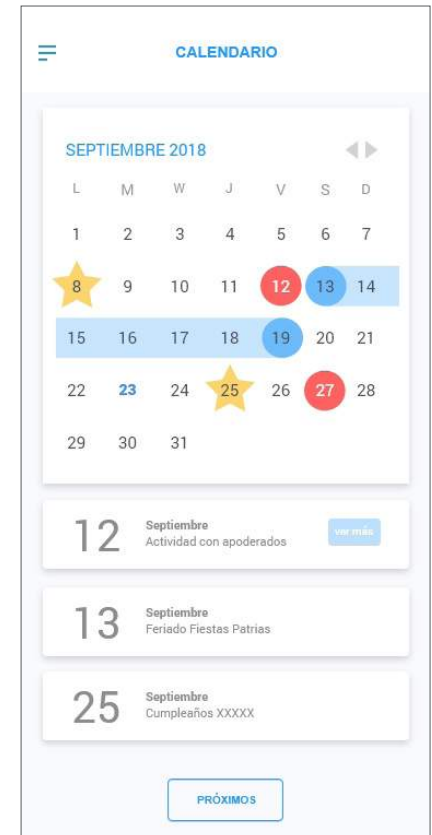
CALENDARIO

SEPTIEMBRE 2018

| L | M | W | J | V | S | D |
|---|---|---|---|---|---|---|
| 1 | 2 | 3 | 4 | 5 | 6 | 7 |
| 8 | 9 | 10 | 11 | 12 | 13 | 14 |
| 15 | 16 | 17 | 18 | 19 | 20 | 21 |
| 22 | 23 | 24 | 25 | 26 | 27 | 28 |
| 29 | 30 | 31 | | | | |

12 Septiembre
Actividad con apoderados
ver más

13 Septiembre
Feriado Fiestas Patrias

25 Septiembre
Cumpleaños XXXXX

PRÓXIMOS